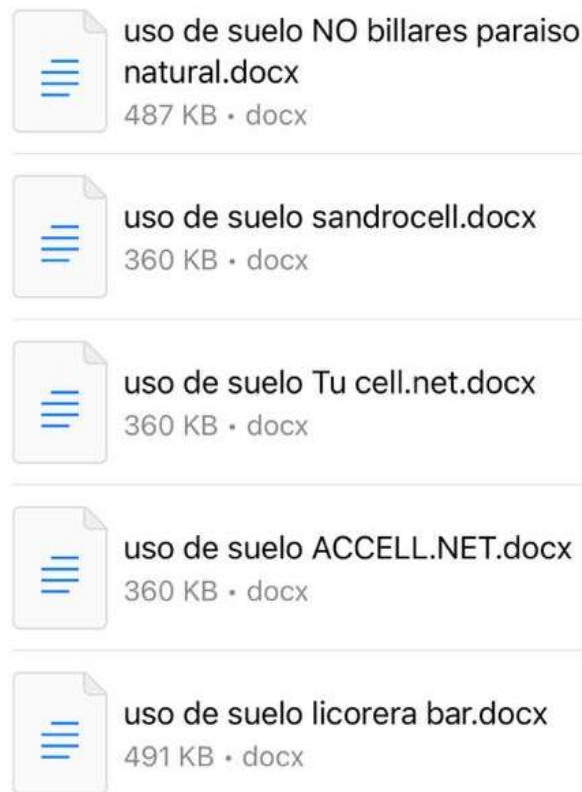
uso de suelo NO billares paraiso natural.docx
487 KB • docx

uso de suelo sandrocell.docx
360 KB • docx

uso de suelo Tu cell.net.docx
360 KB • docx

uso de suelo ACCELL.NET.docx
360 KB • docx

uso de suelo licorera bar.docx
491 KB • docx